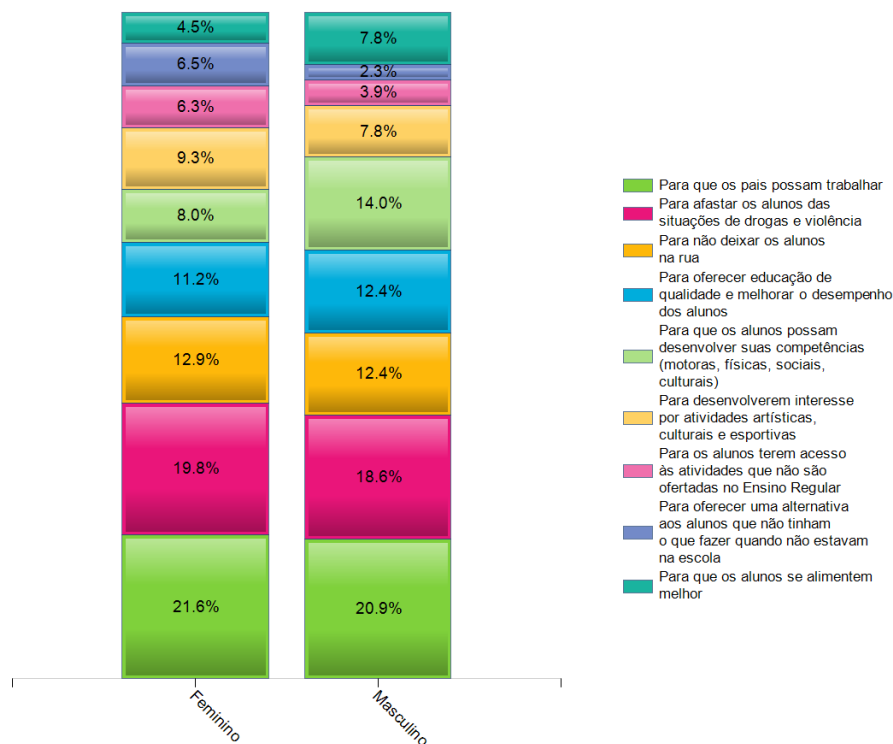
4.5%
6.5%
6.3%
9.3%
8.0%
11.2%
12.9%
19.8%
21.6%

7.8%
2.3%
3.9%
7.8%
14.0%
12.4%
12.4%
18.6%
20.9%

Feminino
Masculino

Para que os pais possam trabalhar
Para afastar os alunos das situações de drogas e violência
Para não deixar os alunos na rua
Para oferecer educação de qualidade e melhorar o desempenho dos alunos
Para que os alunos possam desenvolver suas competências (motoras, físicas, sociais, culturais)
Para desenvolverem interesse por atividades artísticas, culturais e esportivas
Para os alunos terem acesso às atividades que não são ofertadas no Ensino Regular
Para oferecer uma alternativa aos alunos que não tinham o que fazer quando não estavam na escola
Para que os alunos se alimentem melhor